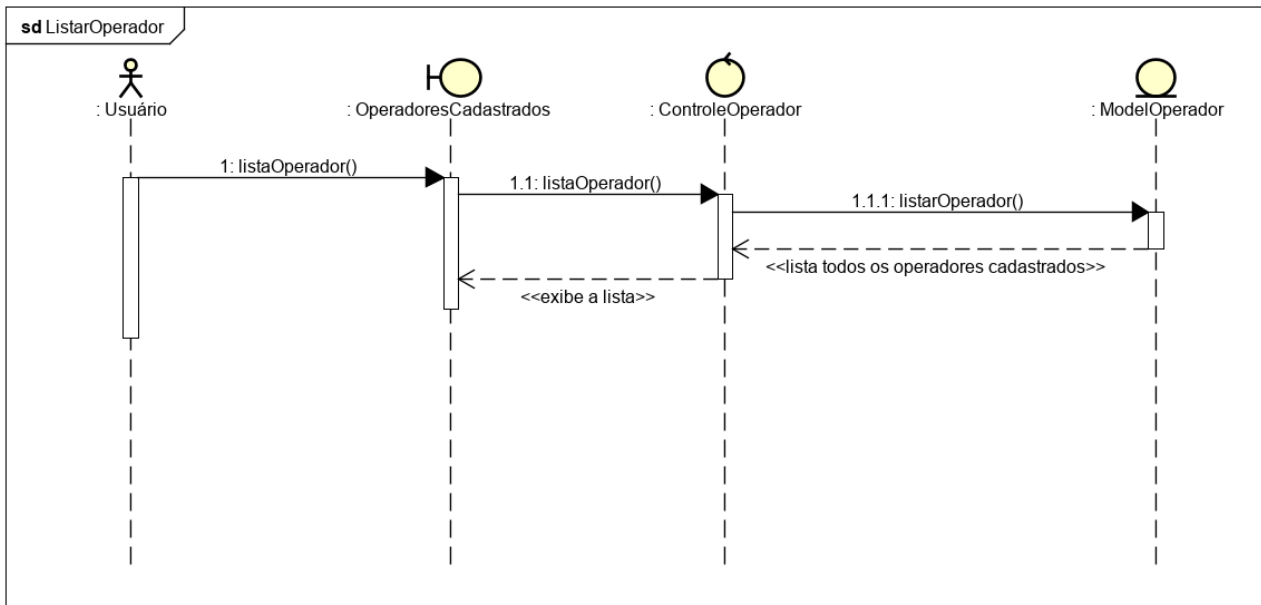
sd ListarOperador

: Usuário

: OperadoresCadastrados

: ControleOperador

: ModelOperador

1: listaOperador()

1.1: listaOperador()

1.1.1: listarOperador()

<<lista todos os operadores cadastrados>>

<<exibe a lista>>